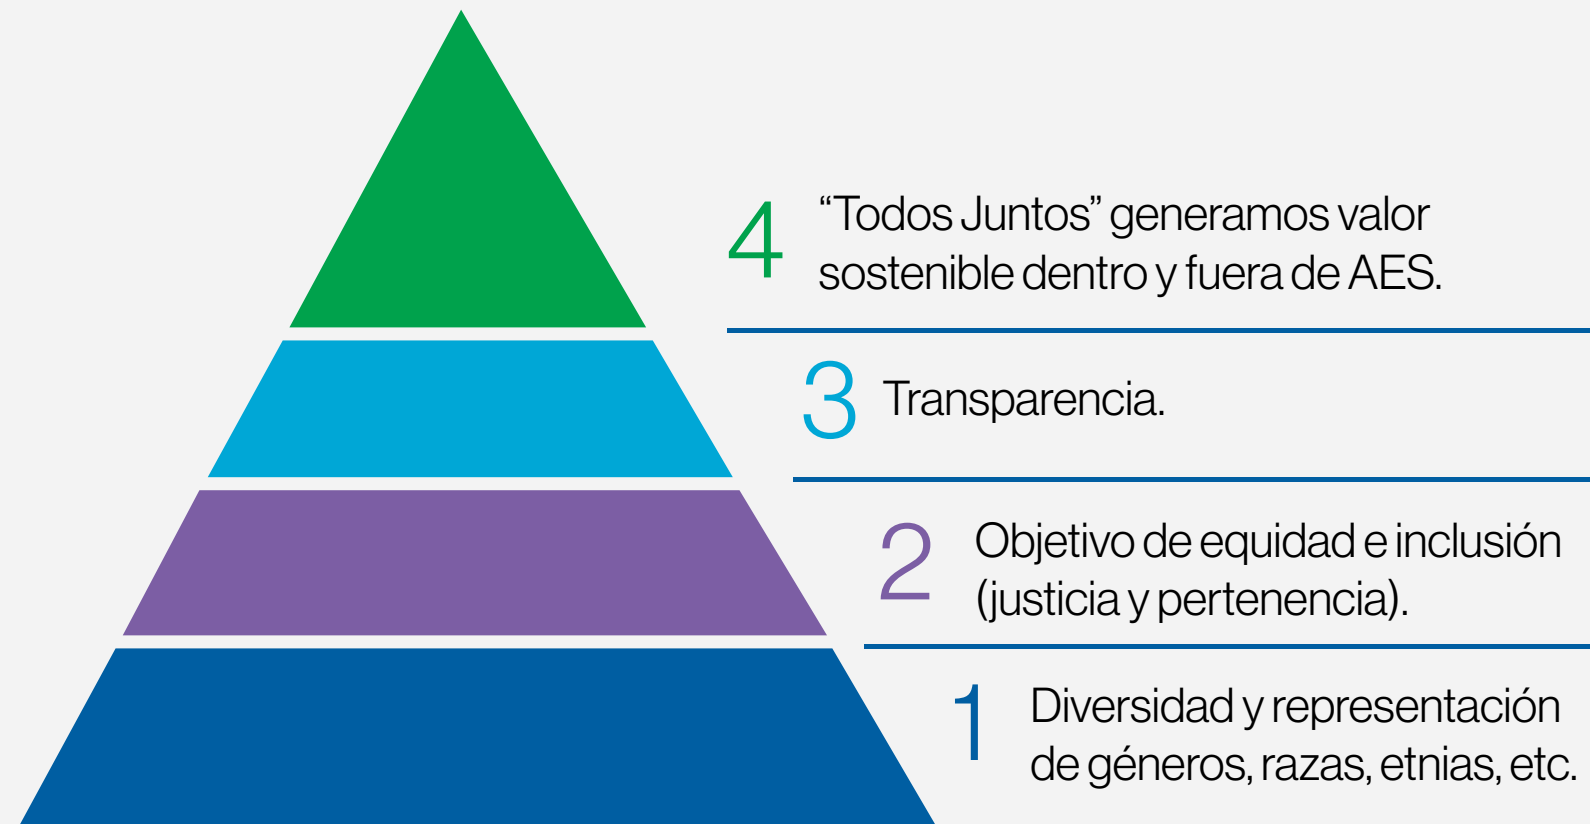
4 “Todos Juntos” generamos valor sostenible dentro y fuera de AES.

3 Transparencia.

2 Objetivo de equidad e inclusión (justicia y pertenencia).

1 Diversidad y representación de géneros, razas, etnias, etc.